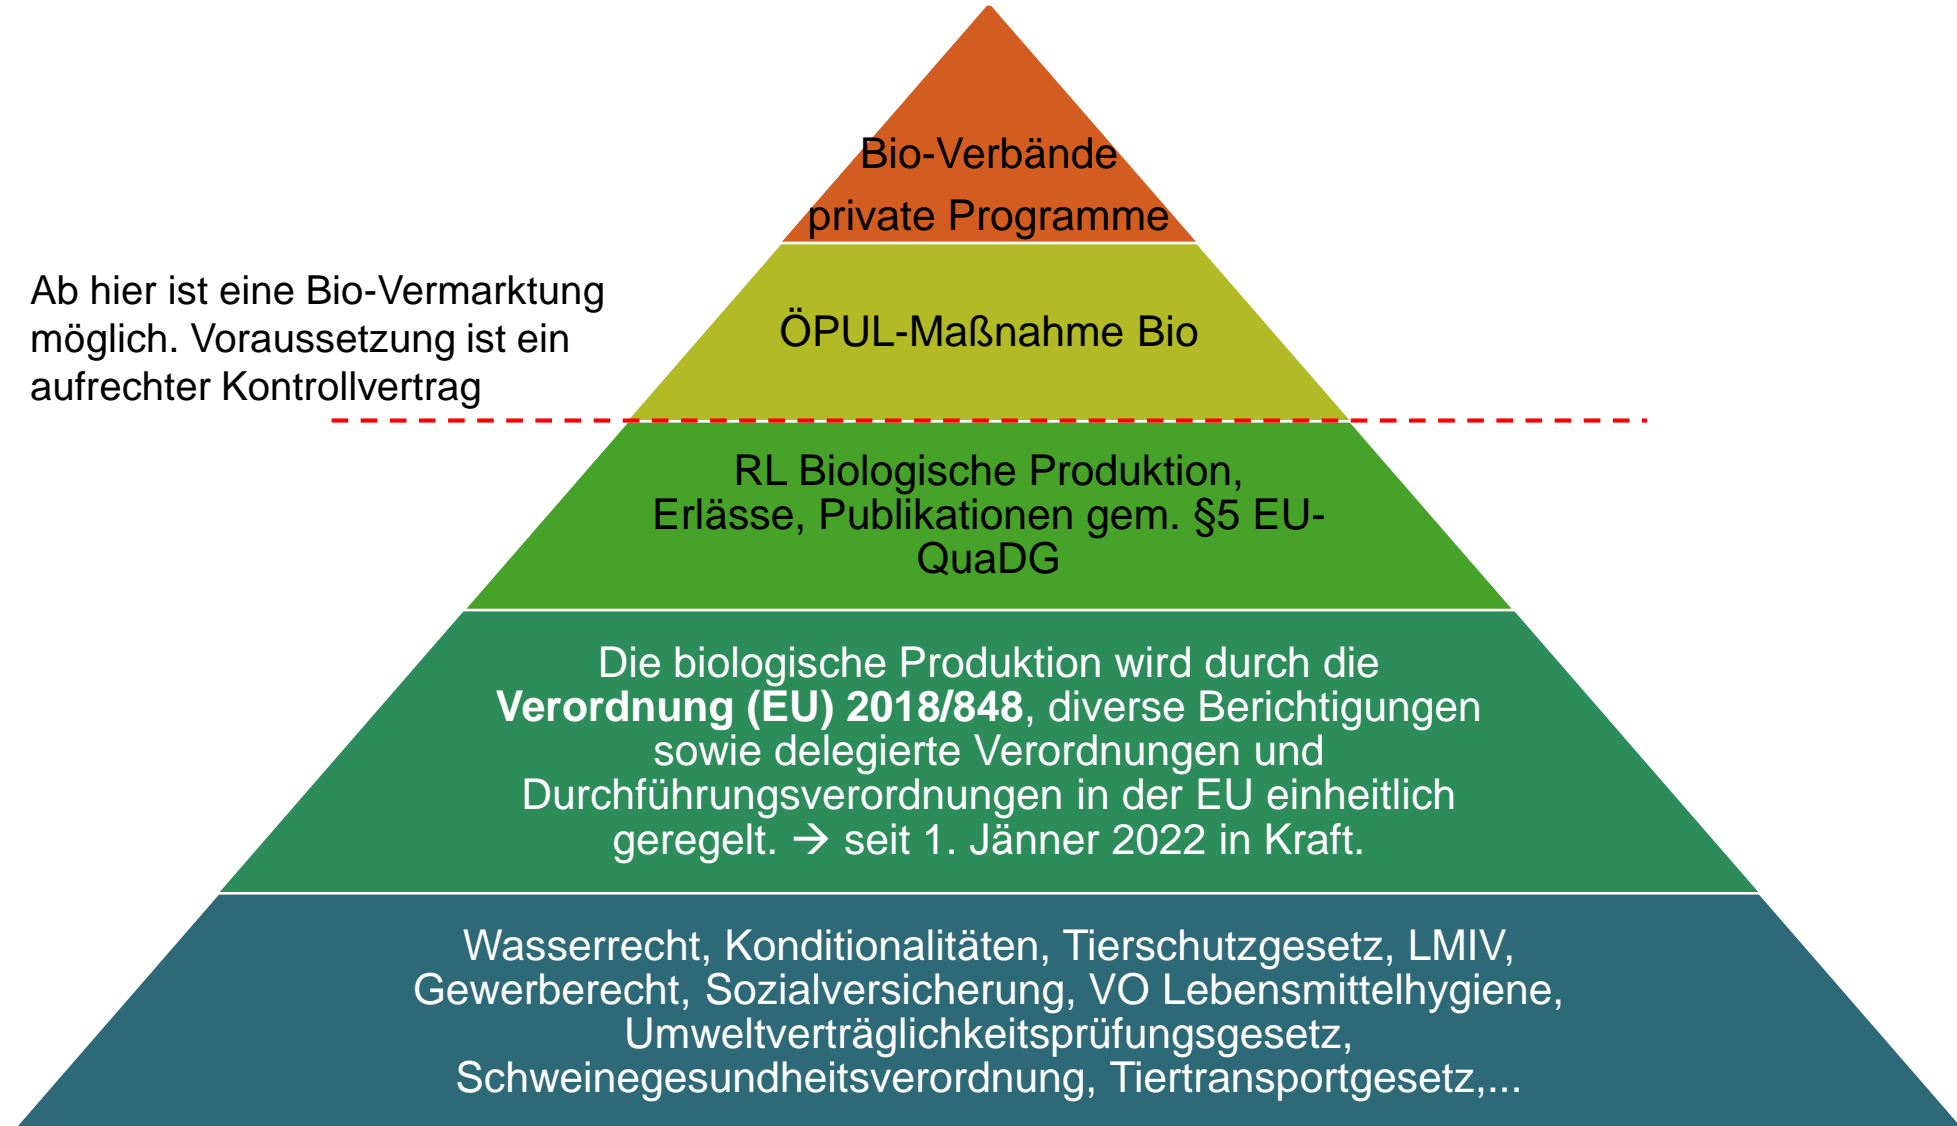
Bio-Verbände
private Programme

Ab hier ist eine Bio-Vermarktung möglich. Voraussetzung ist ein aufrechter Kontrollvertrag

ÖPUL-Maßnahme Bio

RL Biologische Produktion, Erlässe, Publikationen gem. §5 EU-QuaDG

Die biologische Produktion wird durch die **Verordnung (EU) 2018/848**, diverse Berichtigungen sowie delegierte Verordnungen und Durchführungsverordnungen in der EU einheitlich geregelt. → seit 1. Jänner 2022 in Kraft.

Wasserrecht, Konditionalitäten, Tierschutzgesetz, LMIV, Gewerberecht, Sozialversicherung, VO Lebensmittelhygiene, Umweltverträglichkeitsprüfungsgesetz, Schweinegesundheitsverordnung, Tiertransportgesetz,...